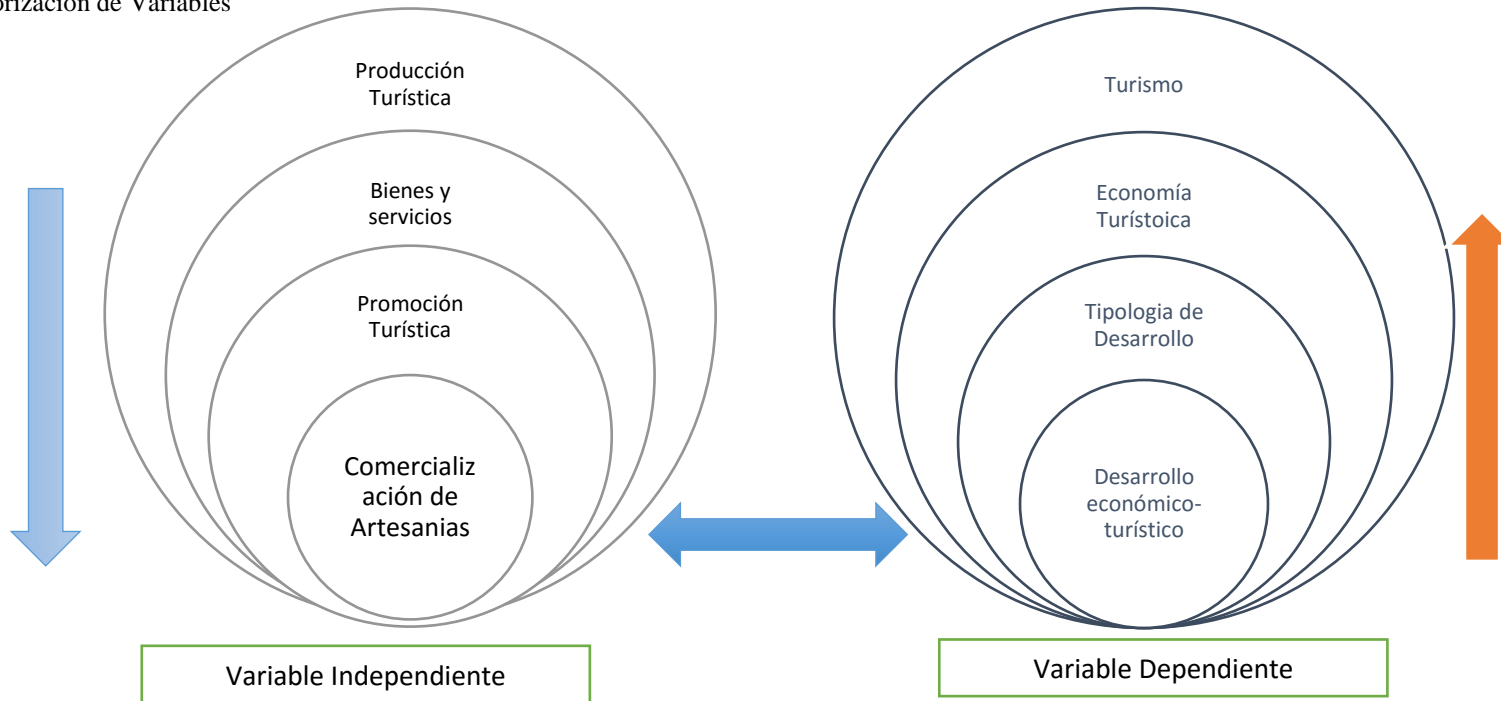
orización de Variables

Producción Turística

Bienes y servicios

Promoción Turística

Comercialización de Artesanias

Variable Independiente

Turismo

Economía Turístoica

Tipologia de Desarrollo

Desarrollo económico-turístico

Variable Dependiente